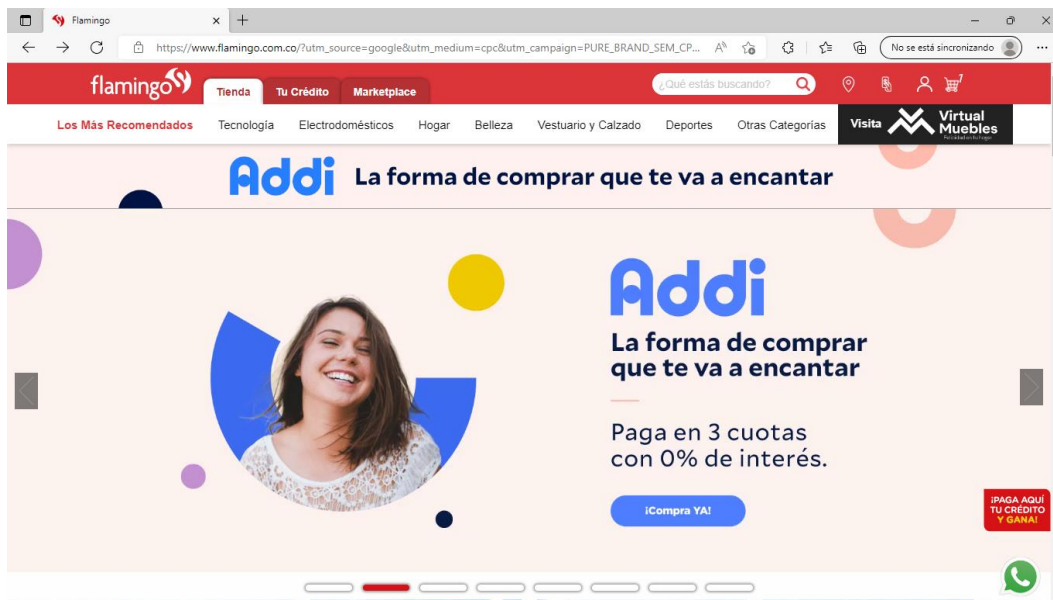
Flamingo

https://www.flamingo.com.co/?utm_source=google&utm_medium=cpc&utm_campaign=PURE_BRAND_SEM_CP...

No se está sincronizando

flamingo

Tienda Tu Crédito Marketplace

¿Qué estás buscando?

Los Más Recomendados Tecnología Electrodomésticos Hogar Belleza Vestuario y Calzado Deportes Otras Categorías

Visita Virtual Muebles

Addi La forma de comprar que te va a encantar

Addi

La forma de comprar que te va a encantar

Paga en 3 cuotas con 0% de interés.

¡Compra YA!

¡PAGA AQUÍ TU CRÉDITO Y GANA!